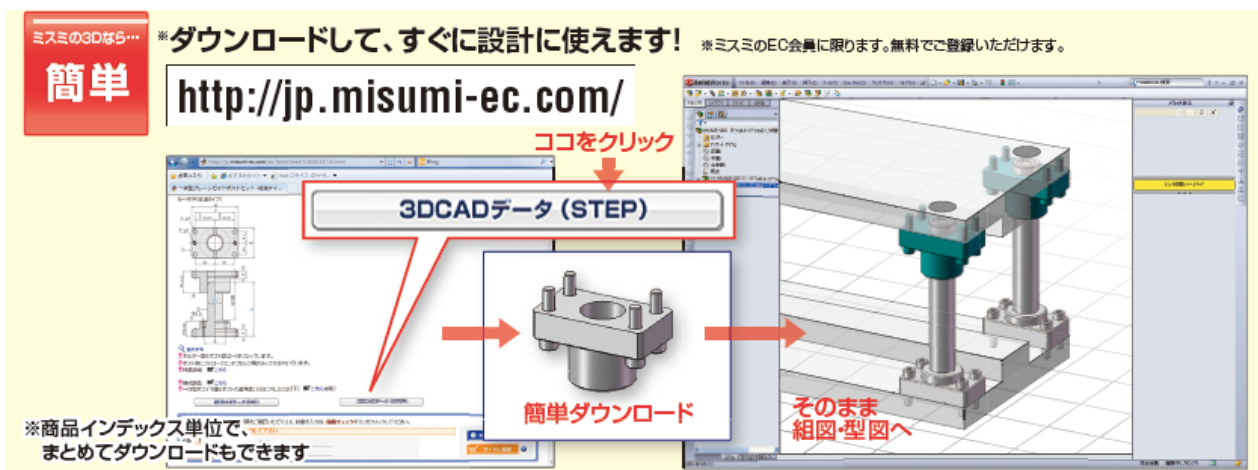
ミスミの3Dなら…
簡単

※ダウンロードして、すぐに設計に使えます!
※ミスミのEC会員に限ります。無料でご登録いただけます。

http://jp.misumi-ec.com/

ココをクリック

3DCADデータ (STEP)

簡単ダウンロード

そのまま
組図・型図へ

※商品インデックス単位で、
まとめてダウンロードもできます